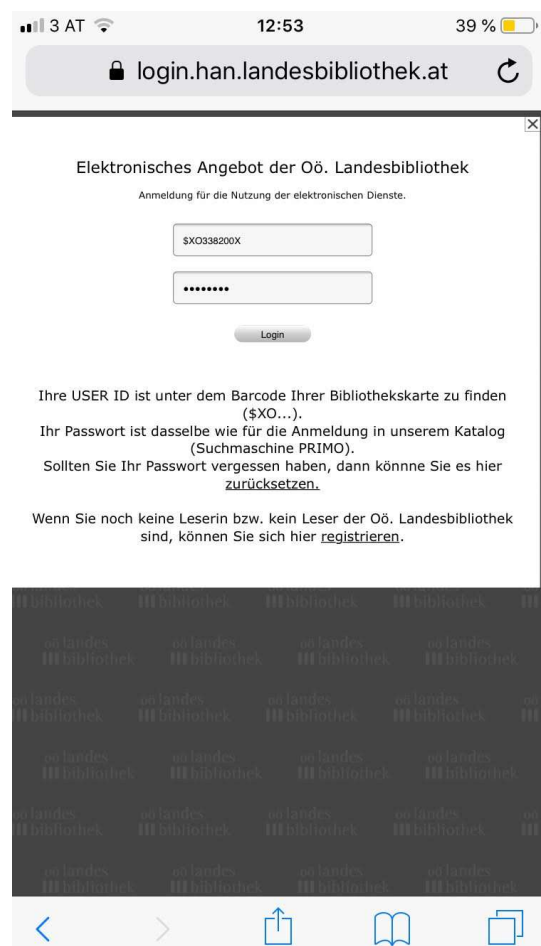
3 AT 12:53 39 %

login.han.landesbibliothek.at

Elektronisches Angebot der Oö. Landesbibliothek

Anmeldung für die Nutzung der elektronischen Dienste.

$XO338200X

••••••••

Login

Ihre USER ID ist unter dem Barcode Ihrer Bibliothekskarte zu finden ($XO...).
Ihr Passwort ist dasselbe wie für die Anmeldung in unserem Katalog (Suchmaschine PRIMO).
Sollten Sie Ihr Passwort vergessen haben, dann könnne Sie es hier zurücksetzen.

Wenn Sie noch keine Leserin bzw. kein Leser der Oö. Landesbibliothek sind, können Sie sich hier registrieren.

oö landes bibliothek oö landes bibliothek oö landes bibliothek oö landes bibliothek oö landes bibliothek oö landes bibliothek oö landes bibliothek oö landes bibliothek oö landes bibliothek oö landes bibliothek oö landes bibliothek oö landes bibliothek oö landes bibliothek oö landes bibliothek oö landes bibliothek oö landes bibliothek oö landes bibliothek oö landes bibliothek oö landes bibliothek oö landes bibliothek